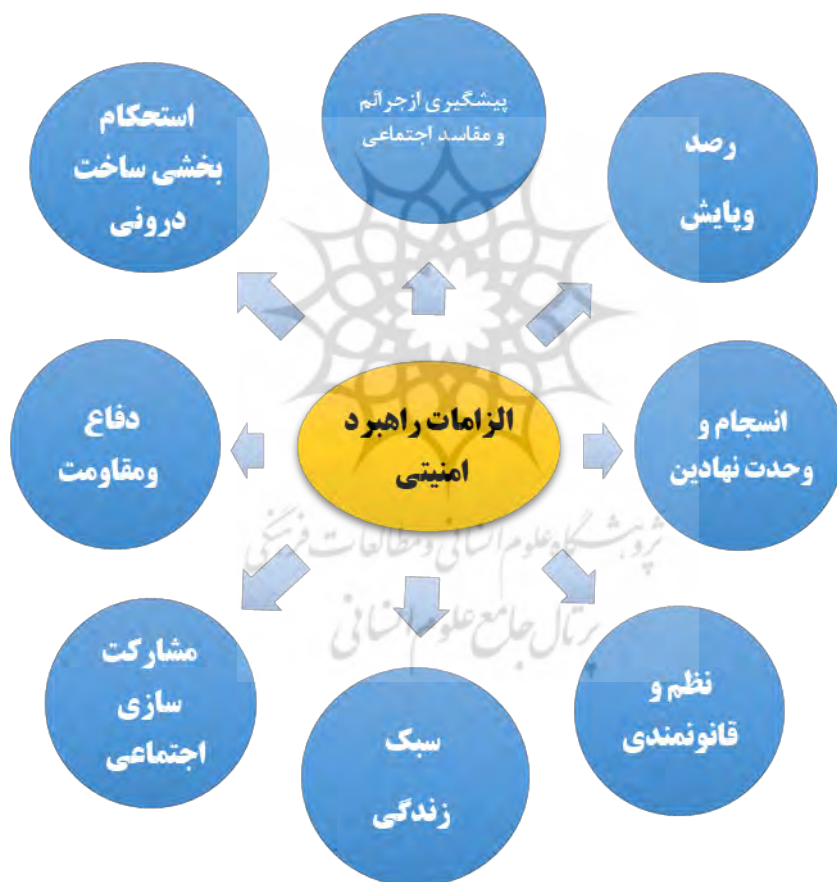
الزامات راهبرد امنیتی

پیشگیری ازجرائم و مفاسد اجتماعی

رصد وپایش

انسجام و وحدت نهادین

نظم و قانونمندی

سبک زندگی

مشارکت سازی اجتماعی

دفاع ومقاومت

استحکام بخشی ساخت درونی

پژوهشگاه علوم انسانی و مطالعات فرهنگی
پرتال جامع علوم انسانی